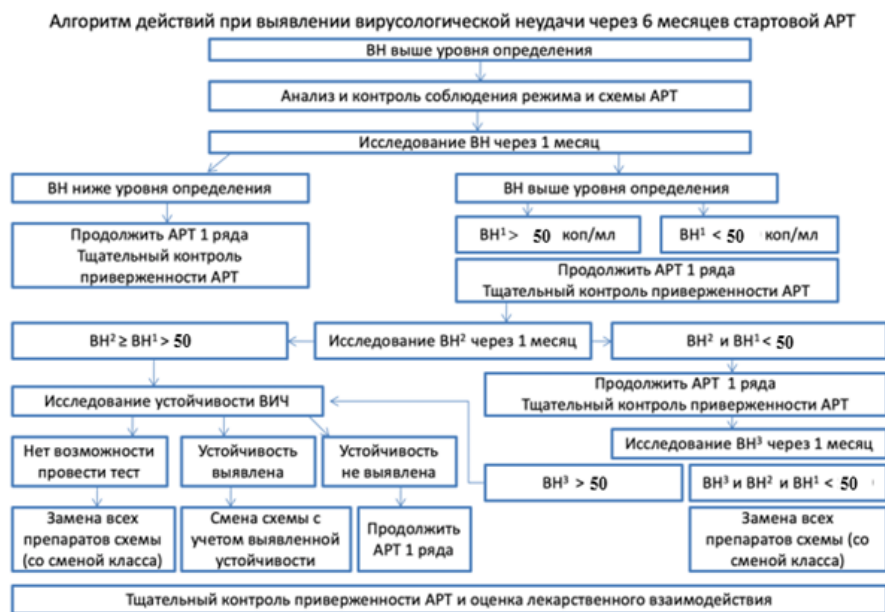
Алгоритм действий при выявлении вирусологической неудачи через 6 месяцев стартовой АРТ

ВН выше уровня определения

Анализ и контроль соблюдения режима и схемы АРТ

Исследование ВН через 1 месяц

ВН ниже уровня определения

Продолжить АРТ 1 ряда
Тщательный контроль приверженности АРТ

ВН выше уровня определения

ВН$^1$ > 50 коп/мл

ВН$^1$ < 50 коп/мл

Продолжить АРТ 1 ряда
Тщательный контроль приверженности АРТ

ВН$^2$ ≥ ВН$^1$ > 50

Исследование ВН$^2$ через 1 месяц

ВН$^2$ и ВН$^1$ < 50

Продолжить АРТ 1 ряда
Тщательный контроль приверженности АРТ

Исследование устойчивости ВИЧ

Исследование ВН$^3$ через 1 месяц

Нет возможности провести тест

Устойчивость выявлена

Устойчивость не выявлена

ВН$^3$ > 50

ВН$^3$ и ВН$^2$ и ВН$^1$ < 50

Замена всех препаратов схемы (со сменой класса)

Смена схемы с учетом выявленной устойчивости

Продолжить АРТ 1 ряда

Замена всех препаратов схемы (со сменой класса)

Тщательный контроль приверженности АРТ и оценка лекарственного взаимодействия